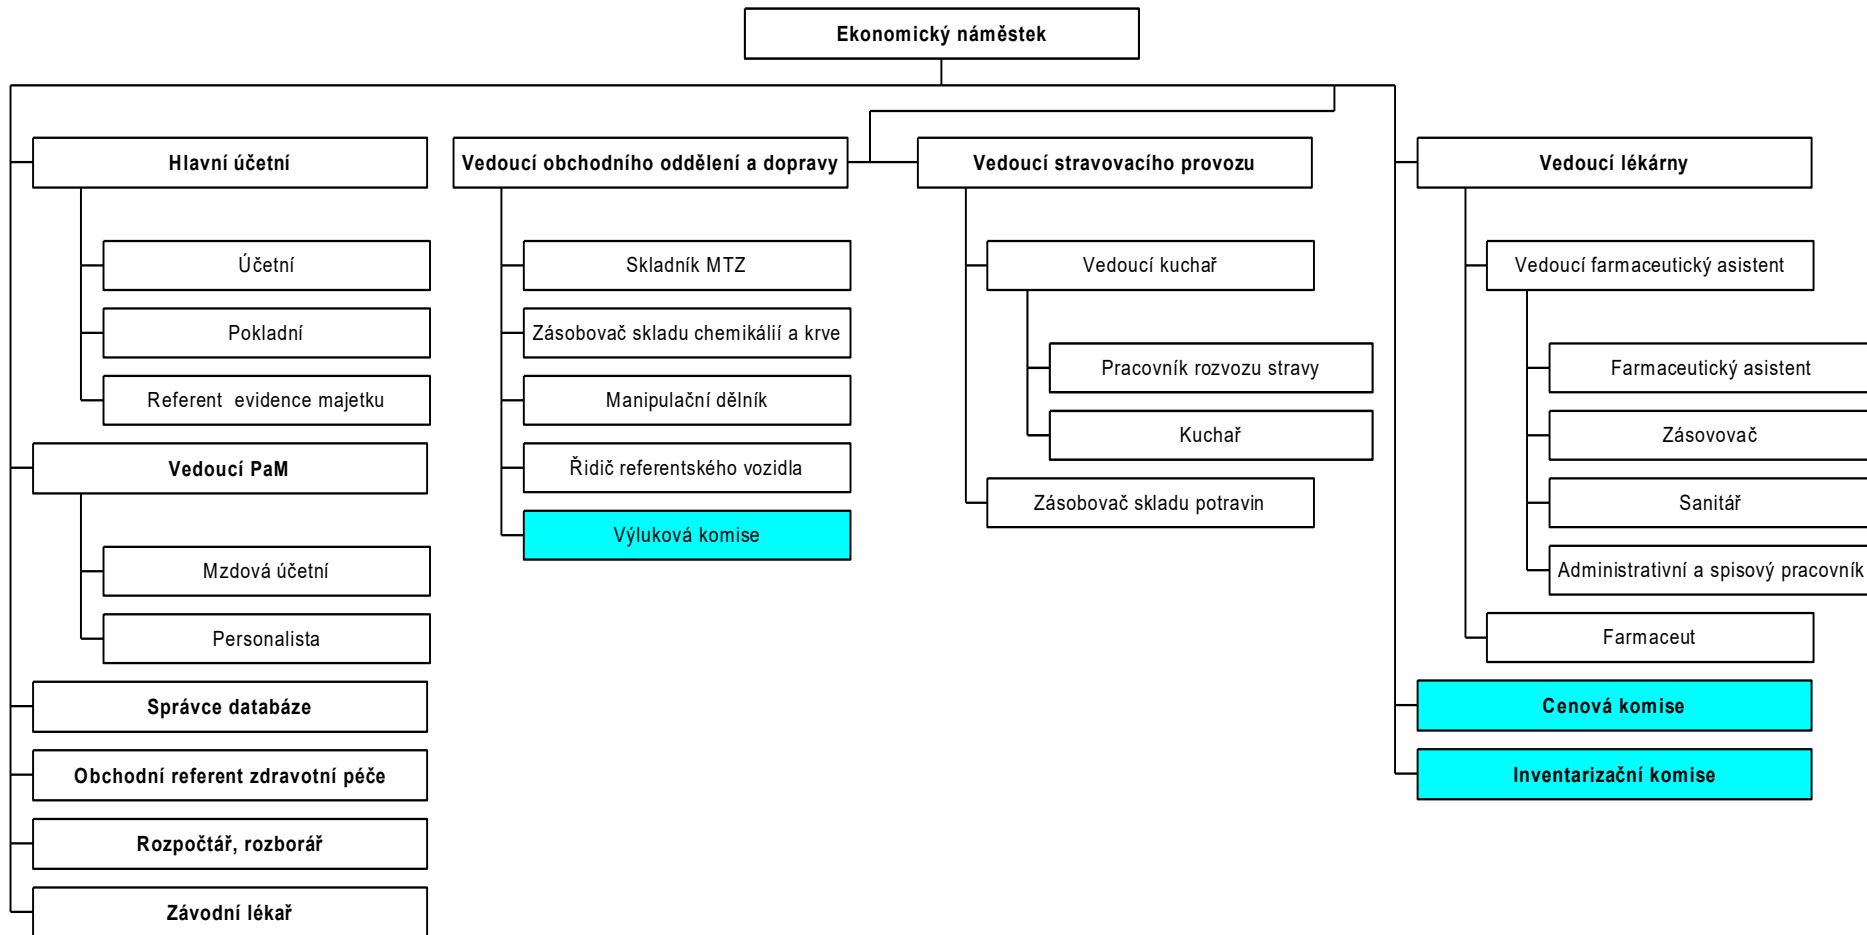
Ekonomický náměstek

Hlavní účetní

Účetní

Pokladní

Referent evidence majetku

Vedoucí PaM

Mzdová účetní

Personalista

Správce databáze

Obchodní referent zdravotní péče

Rozpočtář, rozborář

Závodní lékař

Vedoucí obchodního oddělení a dopravy

Skladník MTZ

Zásobovač skladu chemikálií a krve

Manipulační dělník

Řidič referentského vozidla

Výluková komise

Vedoucí stravovacího provozu

Vedoucí kuchař

Pracovník rozvozu stravy

Kuchař

Zásobovač skladu potravin

Vedoucí lékárny

Vedoucí farmaceutický asistent

Farmaceutický asistent

Zásovovač

Sanitář

Administrativní a spisový pracovník

Farmaceut

Cenová komise

Inventarizační komise